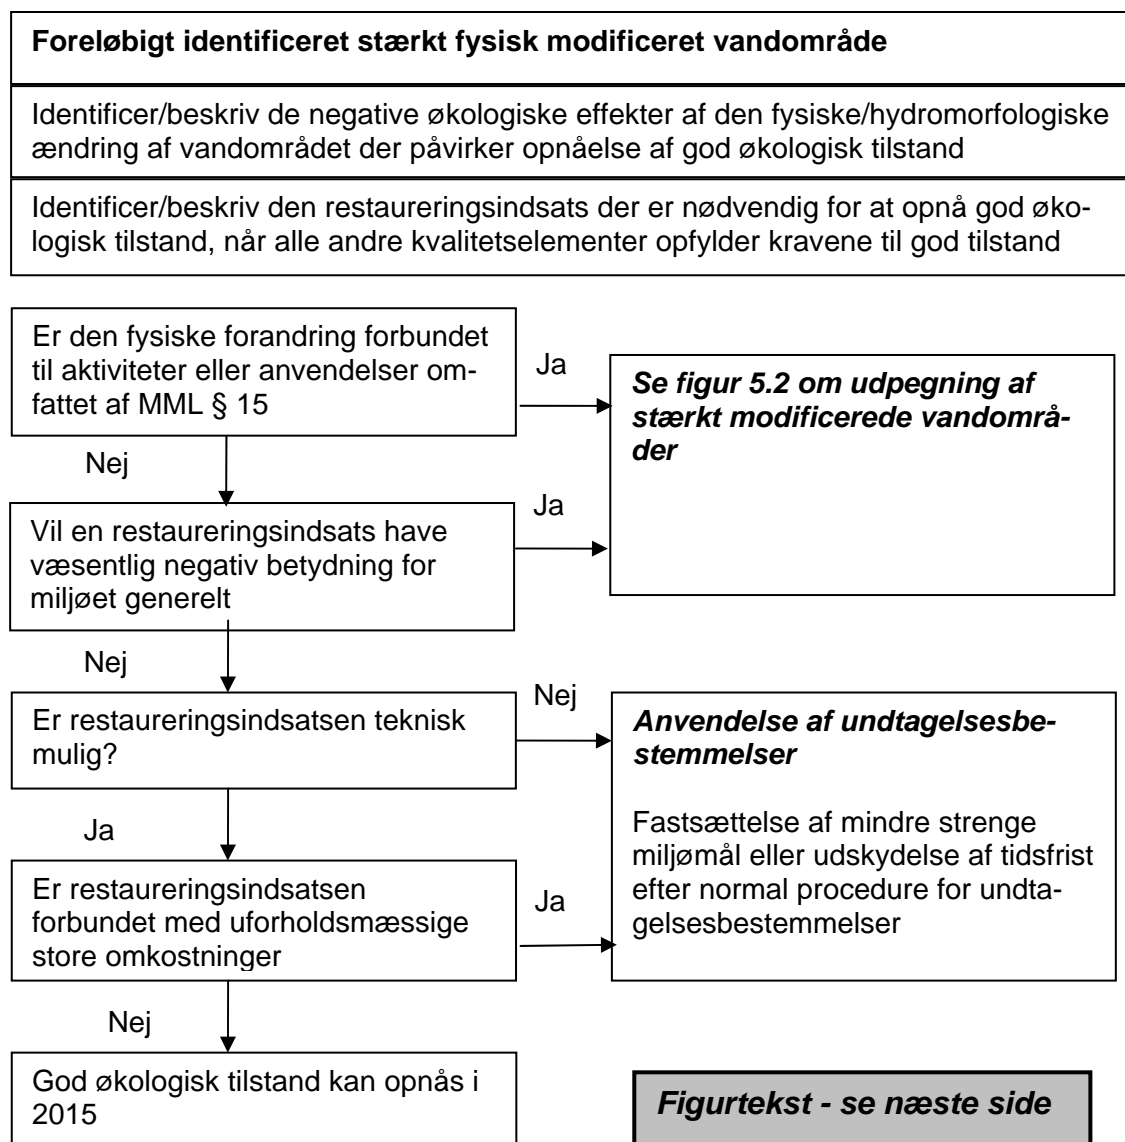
**Foreløbigt identificeret stærkt fysisk modificeret vandområde**

Identificer/beskriv de negative økologiske effekter af den fysiske/hydromorfologiske ændring af vandområdet der påvirker opnåelse af god økologisk tilstand

Identificer/beskriv den restaureringsindsats der er nødvendig for at opnå god økologisk tilstand, når alle andre kvalitetselementer opfylder kravene til god tilstand

Er den fysiske forandring forbundet til aktiviteter eller anvendelser omfattet af MML § 15

Ja

*Se figur 5.2 om udpegning af stærkt modificerede vandområder*

Nej

Vil en restaureringsindsats have væsentlig negativ betydning for miljøet generelt

Ja

Nej

Er restaureringsindsatsen teknisk mulig?

Nej

*Anvendelse af undtagelsesbestemmelser*

Fastsættelse af mindre strenge miljømål eller udskydelse af tidsfrist efter normal procedure for undtagelsesbestemmelser

Ja

Er restaureringsindsatsen forbundet med uforholdsmæssige store omkostninger

Ja

Nej

God økologisk tilstand kan opnås i 2015

*Figurtekst - se næste side*